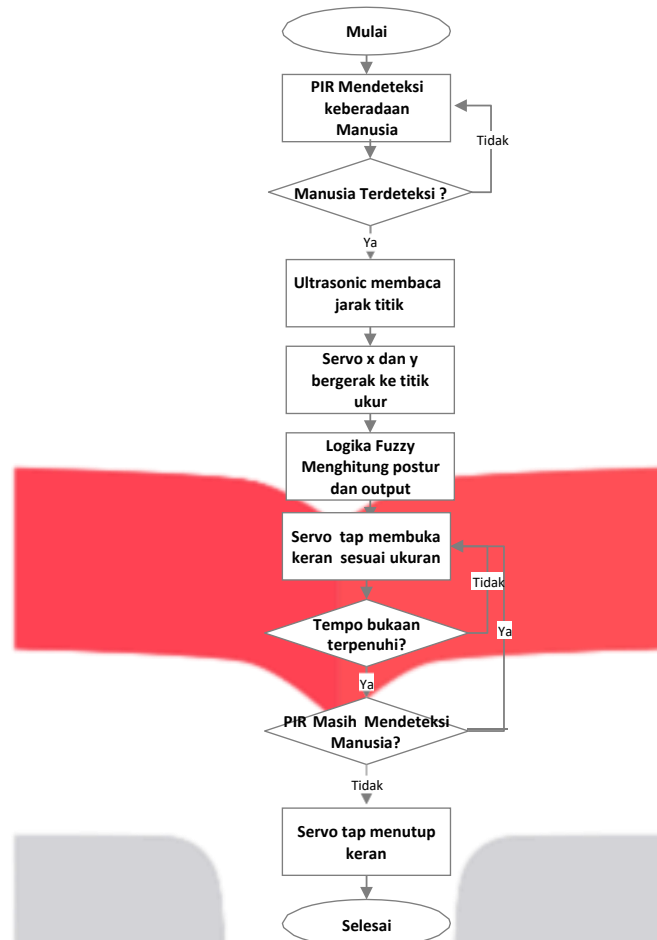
Mulai

PIR Mendeteksi keberadaan Manusia

Tidak

Manusia Terdeteksi ?

Ya

Ultrasonic membaca jarak titik

Servo x dan y bergerak ke titik ukur

Logika Fuzzy Menghitung postur dan output

Servo tap membuka keran sesuai ukuran

Tidak

Tempo bukaan terpenuhi?

Ya

Ya

PIR Masih Mendeteksi Manusia?

Tidak

Servo tap menutup keran

Selesai